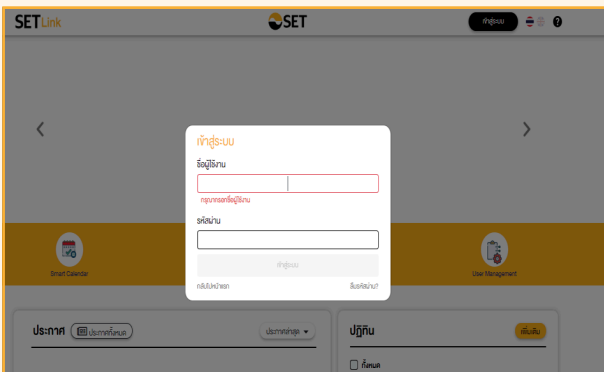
SET Link

SET

เข้าสู่ระบบ

เข้าสู่ระบบ

ชื่อผู้ใช้งาน

กรุณากรอกชื่อผู้ใช้งาน

รหัสผ่าน

เข้าสู่ระบบ

กลับไปหน้าแรก

ลืมรหัสผ่าน?

Smart Calendar

User Management

ประกาศ

ประกาศทั้งหมด

ประกาศล่าสุด

ปฏิทิน

เพิ่มเติม

ทั้งหมด